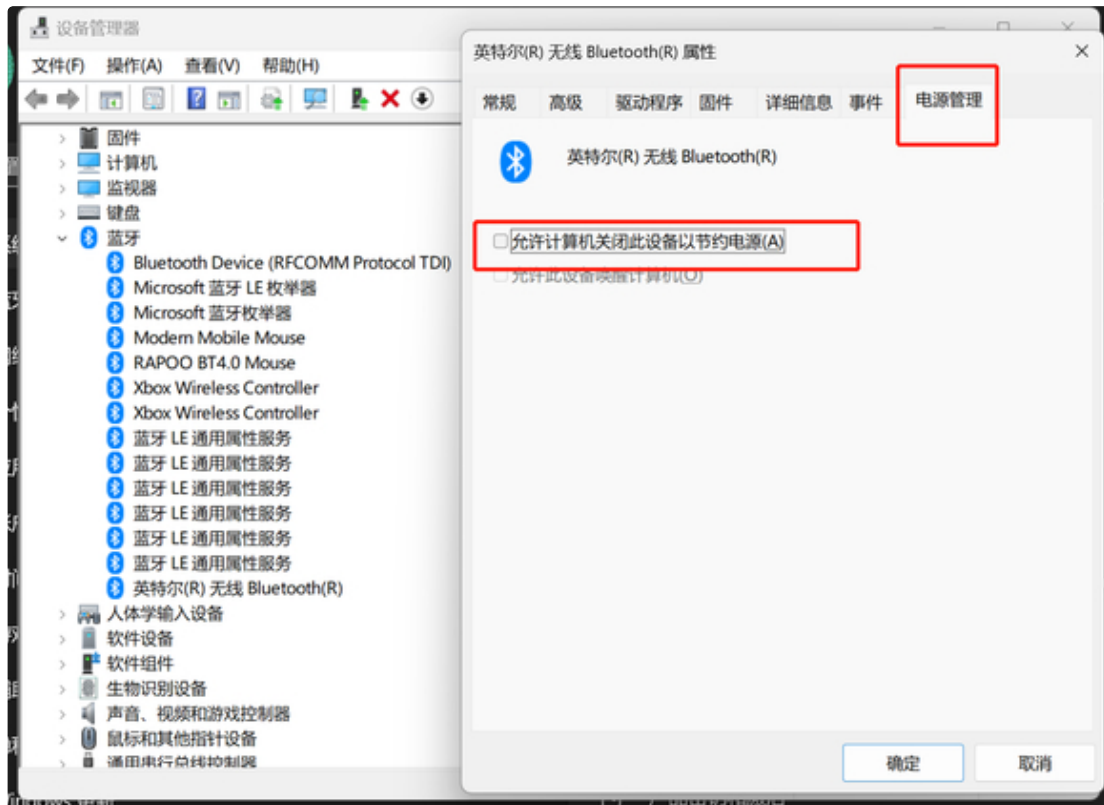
设备管理器

文件(F) 操作(A) 查看(V) 帮助(H)

固件
计算机
监视器
键盘
蓝牙
Bluetooth Device (RFCOMM Protocol TDI)
Microsoft 蓝牙 LE 枚举器
Microsoft 蓝牙枚举器
Modern Mobile Mouse
RAPOO BT4.0 Mouse
Xbox Wireless Controller
Xbox Wireless Controller
蓝牙 LE 通用属性服务
蓝牙 LE 通用属性服务
蓝牙 LE 通用属性服务
蓝牙 LE 通用属性服务
蓝牙 LE 通用属性服务
蓝牙 LE 通用属性服务
英特尔(R) 无线 Bluetooth(R)
人体学输入设备
软件设备
软件组件
生物识别设备
声音、视频和游戏控制器
鼠标和其他指针设备
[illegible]

英特尔(R) 无线 Bluetooth(R) 属性

常规 高级 驱动程序 固件 详细信息 事件 电源管理

英特尔(R) 无线 Bluetooth(R)

允许计算机关闭此设备以节约电源(A)
允许此设备唤醒计算机(O)

确定 取消